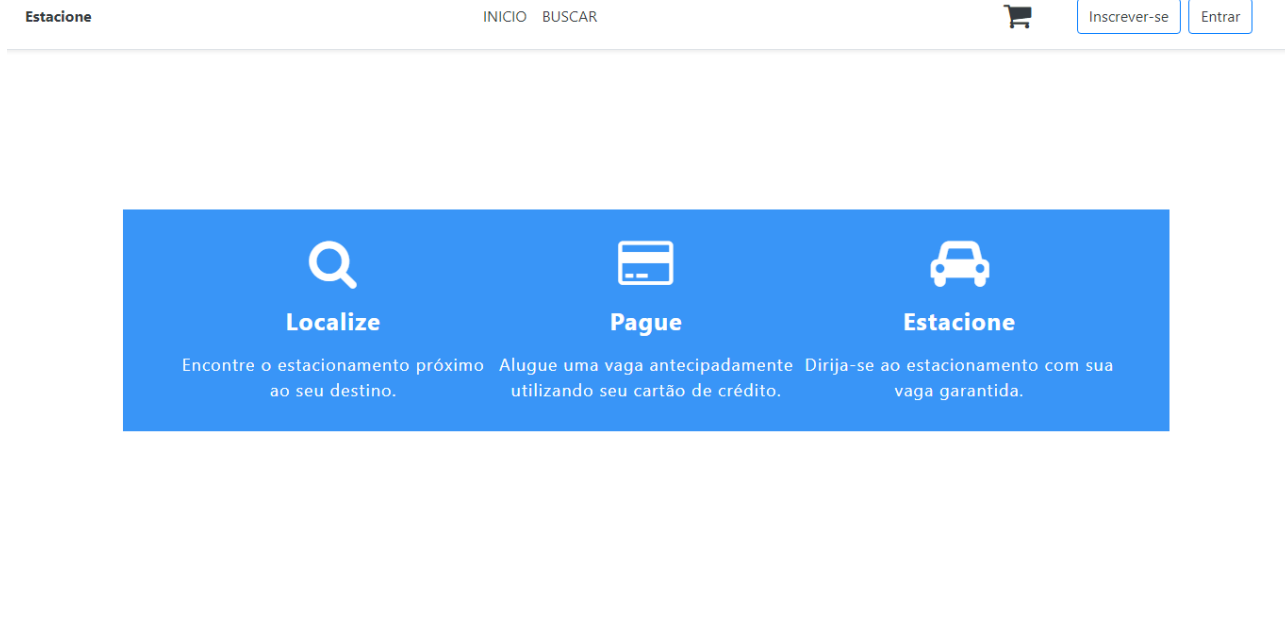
Estacione

INICIO BUSCAR

Inscrever-se Entrar

Localize

Encontre o estacionamento próximo ao seu destino.

Pague

Alugue uma vaga antecipadamente utilizando seu cartão de crédito.

Estacione

Dirija-se ao estacionamento com sua vaga garantida.